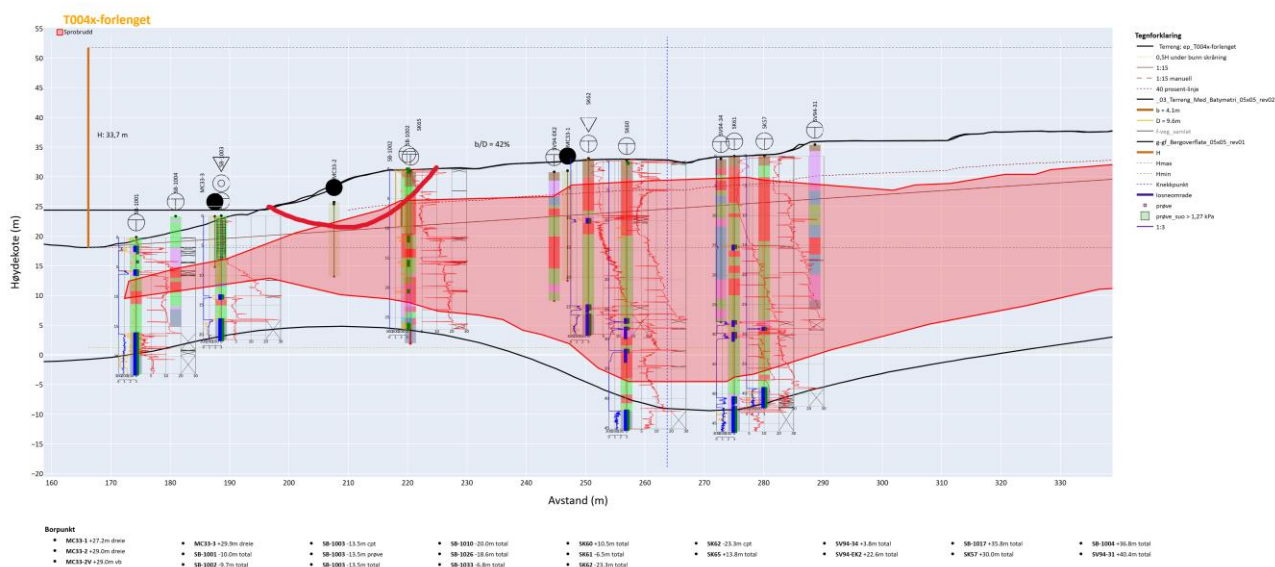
T004x-forlenget

Sprøbrudd

H: 33,7 m

b/D = 42%

Høydekote (m)

55
50
45
40
35
30
25
20
15
10
5
0
-5
-10
-15
-20

160 170 180 190 200 210 220 230 240 250 260 270 280 290 300 310 320 330

Avstand (m)

SB-1001
SB-1004
MC33-3
SB-1003
MC33-2
SB-1002
SK65
SV94-EK2
MC33-1
SK62
SK60
SV94-34
SK61
SK57
SV94-31

Tegnforklaring
Terreng: ep_T004x-forlenget
0,5H under bunn skråning
1:15
1:15 manuell
40 prosent-linje
_03_Terreng_Med_Batymetri_05x05_rev02
b = 4.1m
D = 9.6m
F-veg_samlet
g-gf_Bergoverflate_05x05_rev01
H
Hmax
Hmin
Knekkpunkt
løsneområde
prøve
prøve_suo > 1,27 kPa
1:3

Borpunkt
MC33-1 +27.2m dreie
MC33-2 +29.0m dreie
MC33-2V +29.0m vb
MC33-3 +29.9m dreie
SB-1001 -10.0m total
SB-1002 -9.7m total
SB-1003 -13.5m cpt
SB-1003 -13.5m prøve
SB-1003 -13.5m total
SB-1010 -20.0m total
SB-1026 -18.6m total
SB-1033 -6.8m total
SK60 +10.5m total
SK61 -6.5m total
SK62 -23.3m total
SK62 -23.3m cpt
SK65 +13.8m total
SV94-34 +3.8m total
SV94-EK2 +22.6m total
SB-1017 +35.8m total
SK57 +30.0m total
SB-1004 +36.8m total
SV94-31 +40.4m total